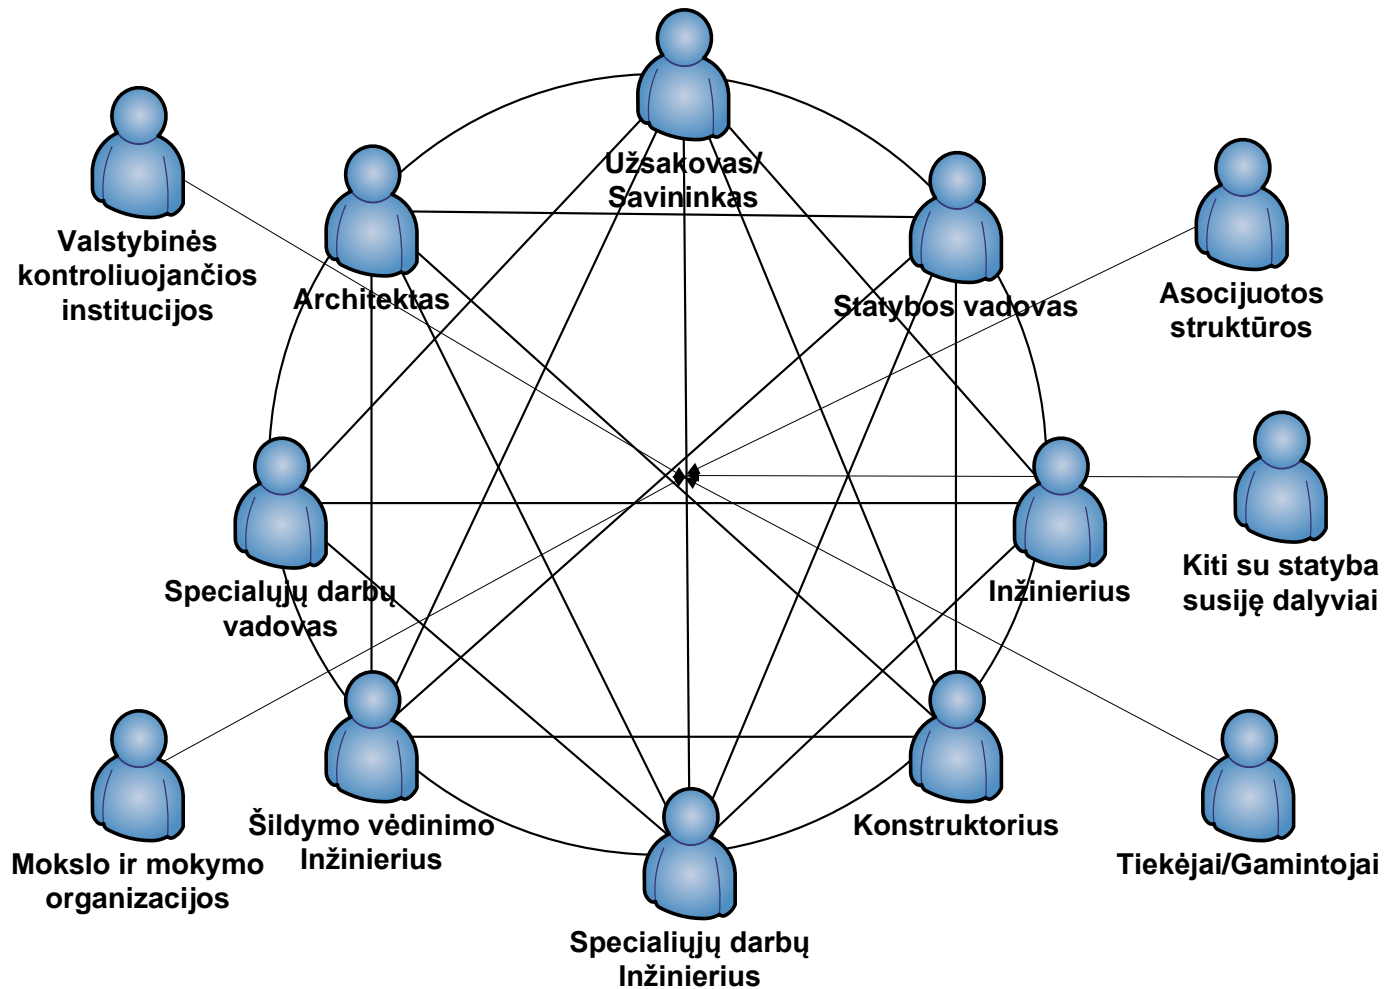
Užsakovas/
Savininkas

Valstybinės kontroliuojančios institucijos

Architektas

Statybos vadovas

Asocijuotos struktūros

Specialųjų darbų vadovas

Inžinierius

Kiti su statyba susiję dalyviai

Šildymo vėdinimo Inžinierius

Konstruktorius

Mokslo ir mokymo organizacijos

Tiekėjai/Gamintojai

Specialiųjų darbų Inžinierius